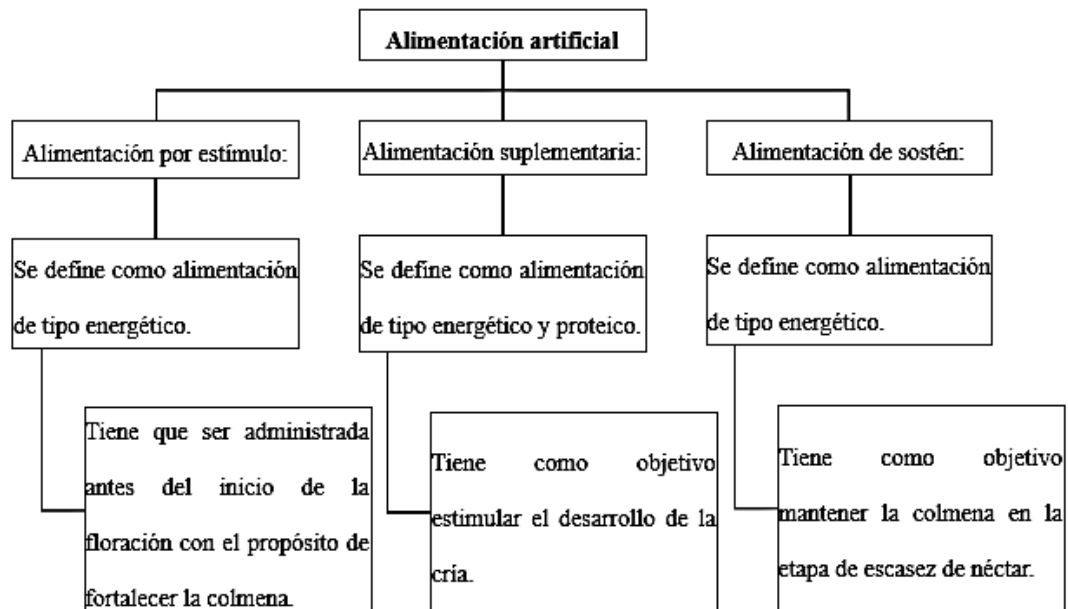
Alimentación artificial

Alimentación por estímulo:

Se define como alimentación de tipo energético.

Tiene que ser administrada antes del inicio de la floración con el propósito de fortalecer la colmena.

Alimentación suplementaria:

Se define como alimentación de tipo energético y proteico.

Tiene como objetivo estimular el desarrollo de la cría.

Alimentación de sostén:

Se define como alimentación de tipo energético.

Tiene como objetivo mantener la colmena en la etapa de escasez de néctar.